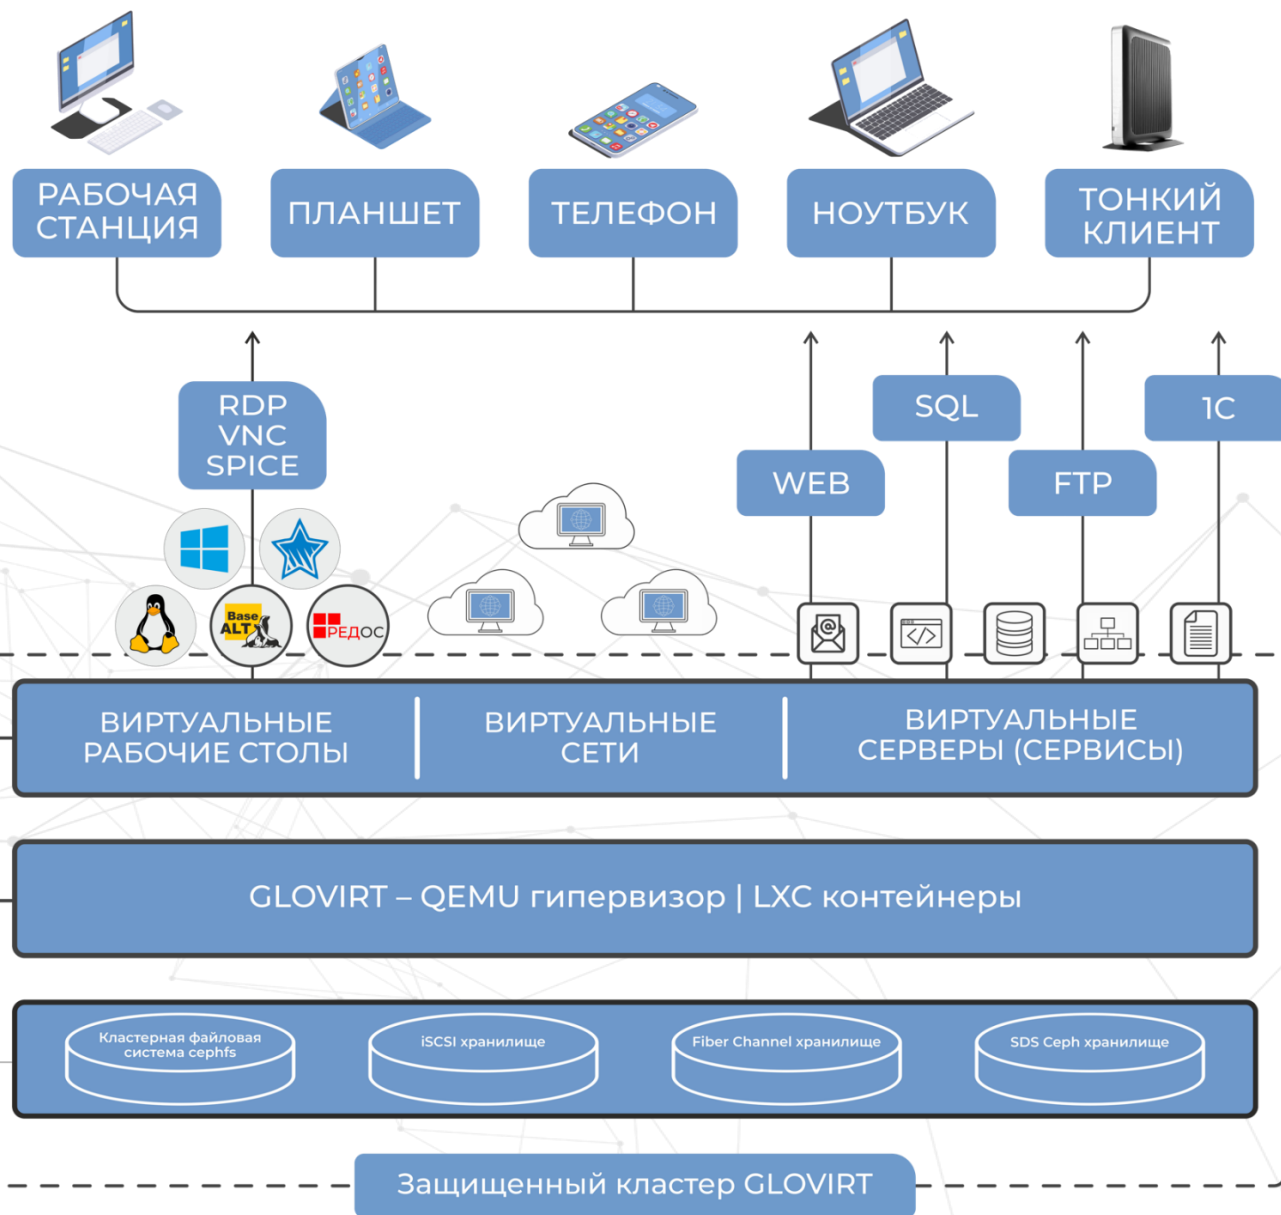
РАБОЧАЯ СТАНЦИЯ

ПЛАНШЕТ

ТЕЛЕФОН

НОУТБУК

ТОНКИЙ КЛИЕНТ

RDP
VNC
SPICE

SQL

1C

WEB

FTP

Base ALT

РЕДОС

ВИРТУАЛЬНЫЕ РАБОЧИЕ СТОЛЫ

ВИРТУАЛЬНЫЕ СЕТИ

ВИРТУАЛЬНЫЕ СЕРВЕРЫ (СЕРВИСЫ)

GLOVIRT – QEMU гипервизор | LXC контейнеры

Кластерная файловая система cephfs

iSCSI хранилище

Fiber Channel хранилище

SDS Ceph хранилище

Защищенный кластер GLOVIRT